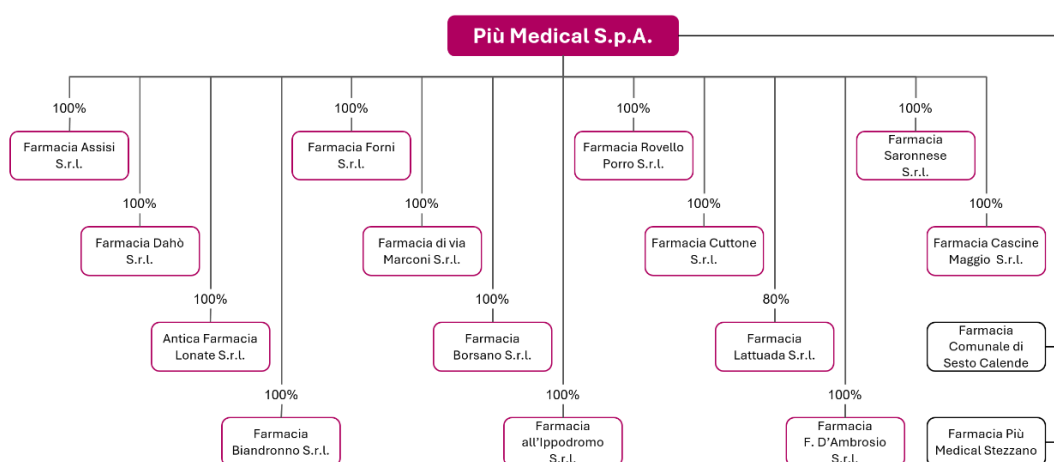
Più Medical S.p.A.

100%
Farmacia Assisi S.r.l.

100%
Farmacia Dahò S.r.l.

100%
Antica Farmacia Lonate S.r.l.

100%
Farmacia Biandronno S.r.l.

100%
Farmacia Forni S.r.l.

100%
Farmacia di via Marconi S.r.l.

100%
Farmacia Borsano S.r.l.

100%
Farmacia all'Ippodromo S.r.l.

100%
Farmacia Rovello Porro S.r.l.

100%
Farmacia Cuttone S.r.l.

80%
Farmacia Lattuada S.r.l.

100%
Farmacia F. D'Ambrosio S.r.l.

100%
Farmacia Saronnese S.r.l.

100%
Farmacia Cascine Maggio S.r.l.

Farmacia Comunale di Sesto Calende

Farmacia Più Medical Stezzano